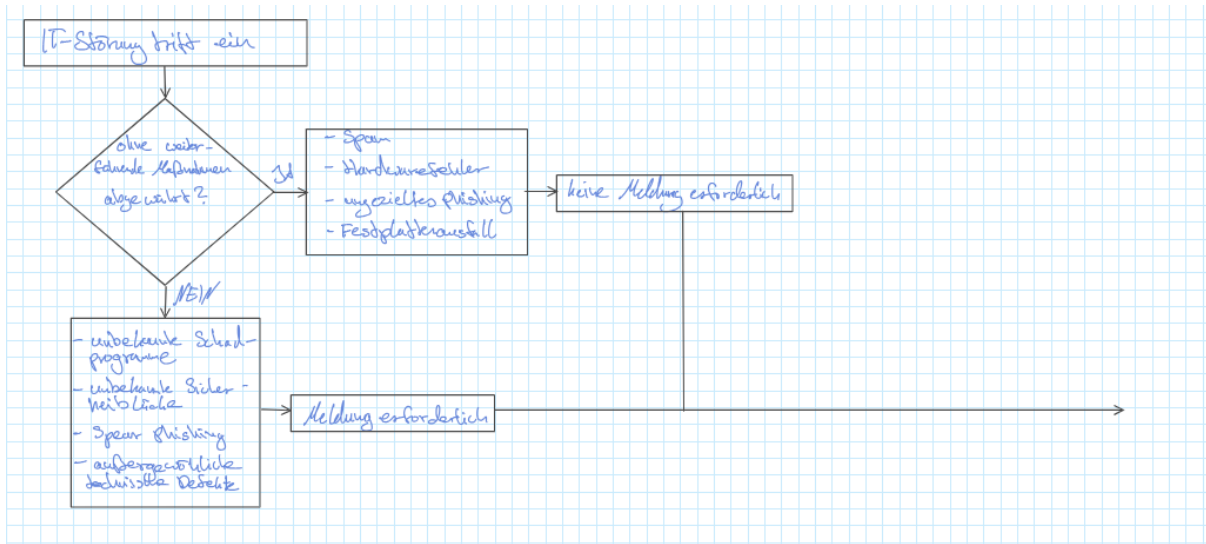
IT-Störung tritt ein

ohne weiterführende Maßnahmen abgewehrt?

JA

- Spam
- Hardwarefehler
- ungezieltes Phishing
- Festplattenausfall

keine Meldung erforderlich

NEIN

- unbekannte Schadprogramme
- unbekannte Sicherheitslücke
- Spear Phishing
- außergewöhnliche technische Defekte

Meldung erforderlich